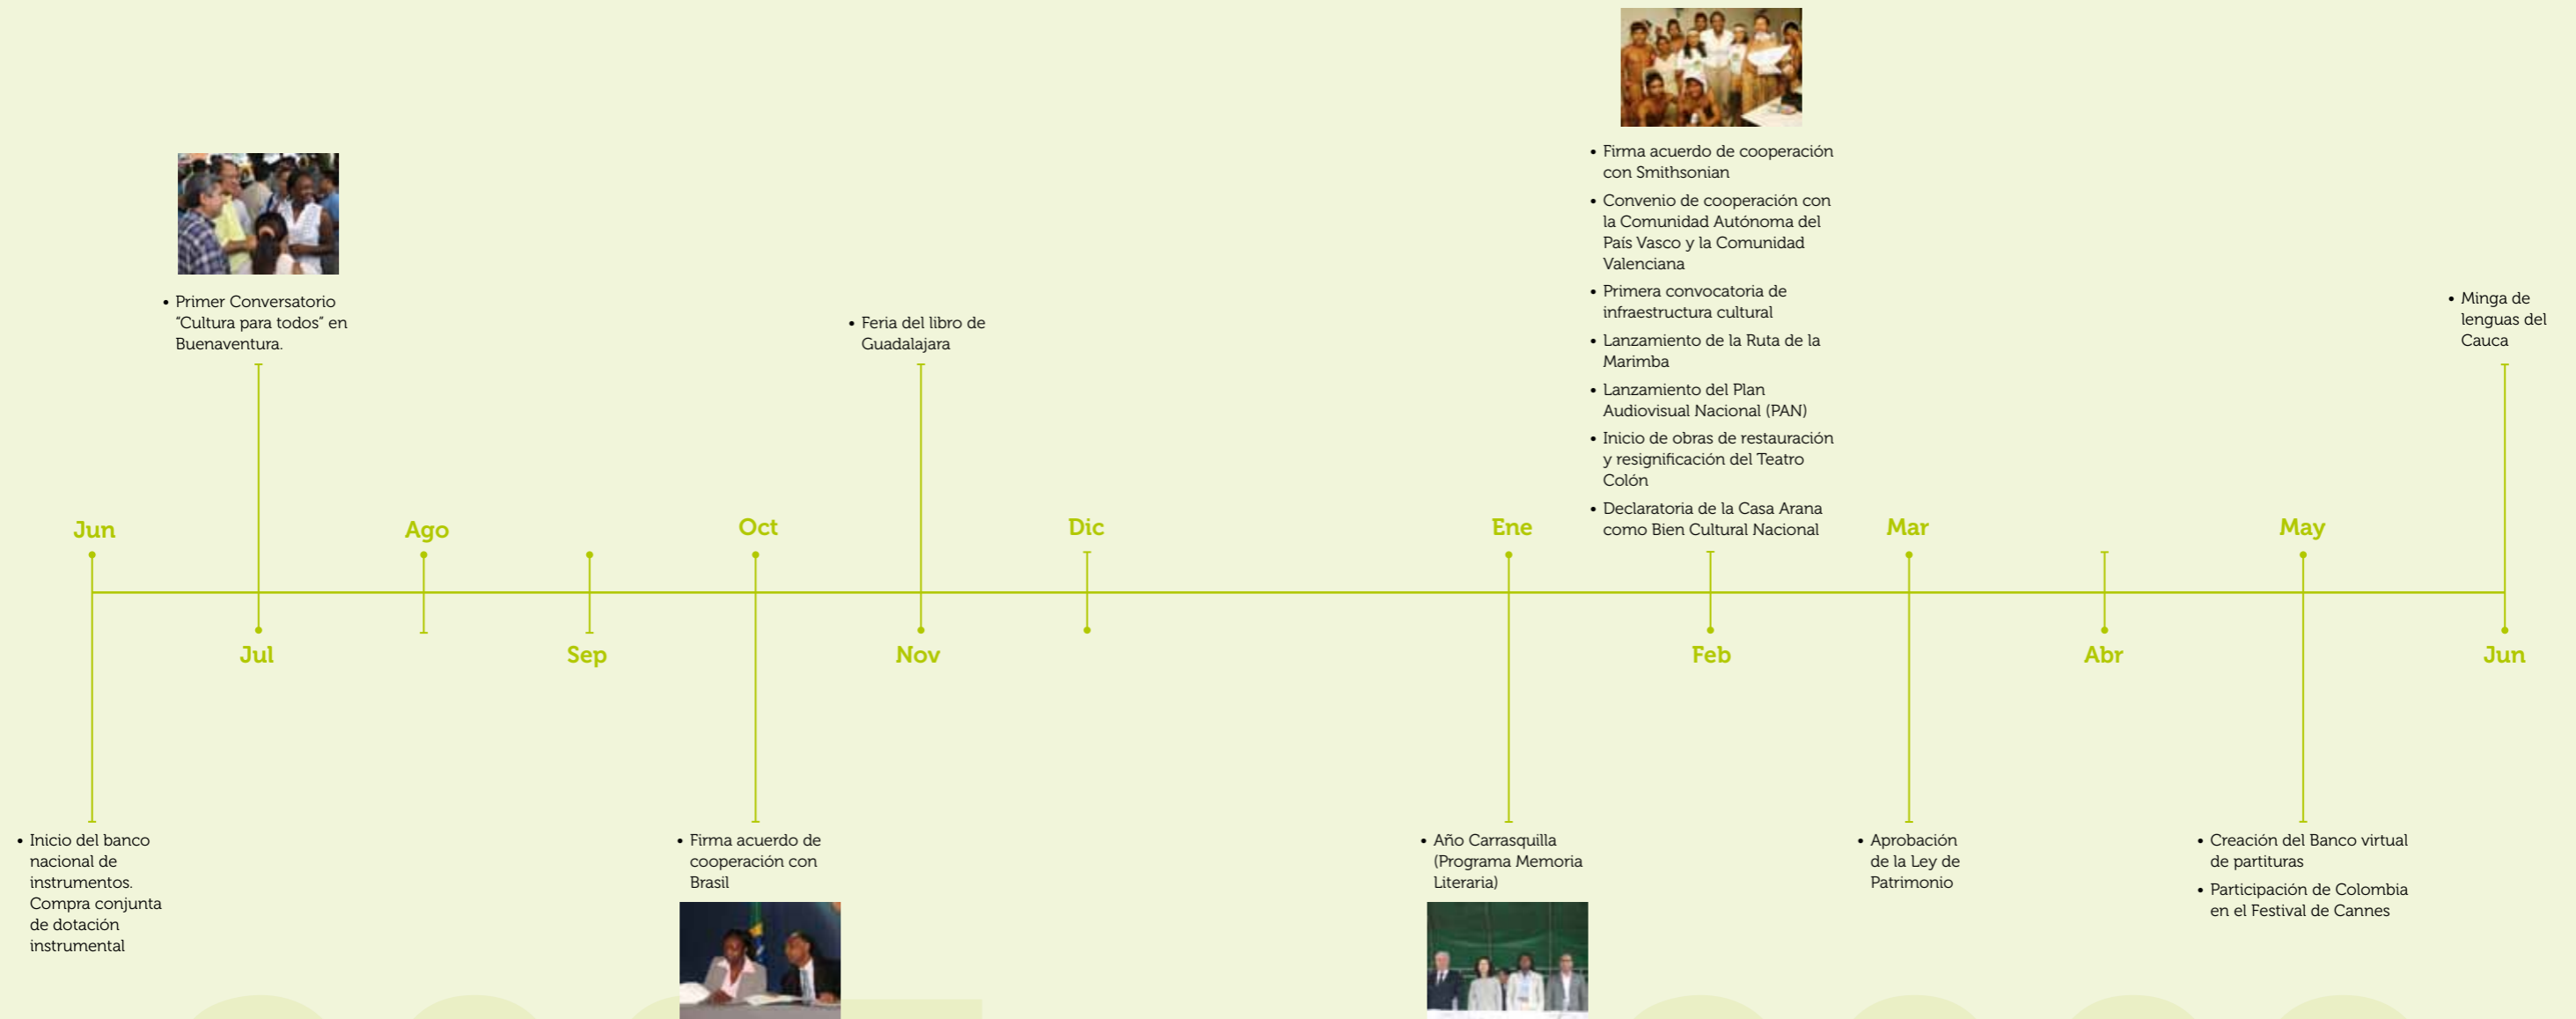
• Primer Conversatorio "Cultura para todos" en Buenaventura.

• Feria del libro de Guadalajara

• Firma acuerdo de cooperación con Smithsonian
• Convenio de cooperación con la Comunidad Autónoma del País Vasco y la Comunidad Valenciana
• Primera convocatoria de infraestructura cultural
• Lanzamiento de la Ruta de la Marimba
• Lanzamiento del Plan Audiovisual Nacional (PAN)
• Inicio de obras de restauración y resignificación del Teatro Colón
• Declaratoria de la Casa Arana como Bien Cultural Nacional

• Minga de lenguas del Cauca

Jun Jul Ago Sep Oct Nov Dic Ene Feb Mar Abr May Jun

• Inicio del banco nacional de instrumentos. Compra conjunta de dotación instrumental

• Firma acuerdo de cooperación con Brasil

• Año Carrasquilla (Programa Memoria Literaria)

• Aprobación de la Ley de Patrimonio

• Creación del Banco virtual de partituras
• Participación de Colombia en el Festival de Cannes